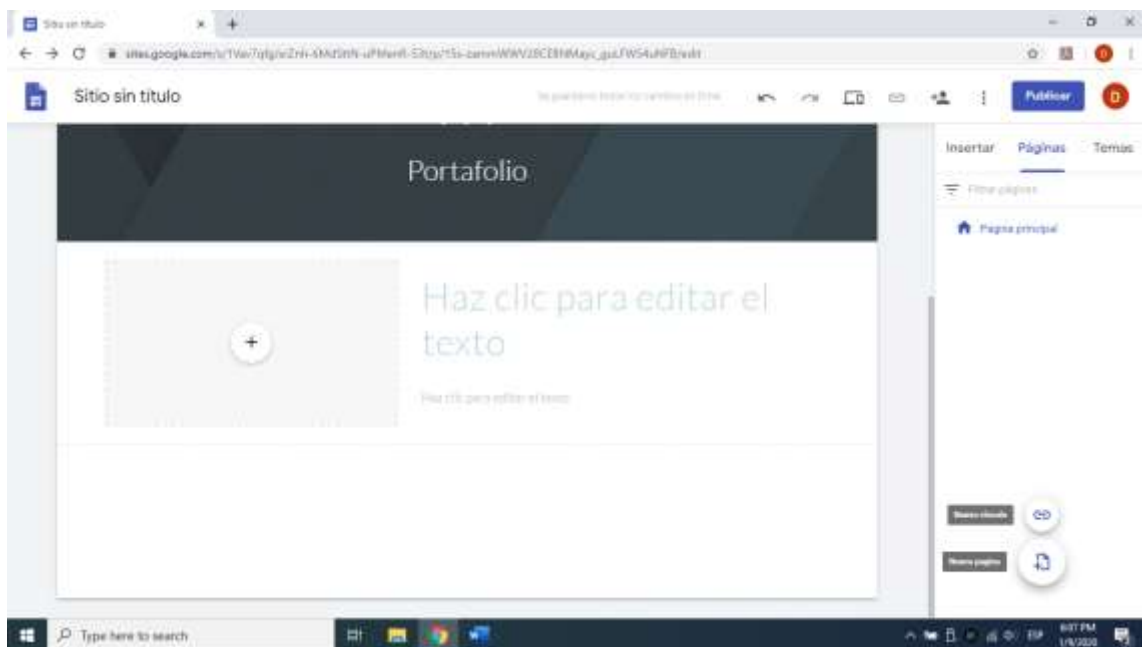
Sitio sin título ×

sites.google.com/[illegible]/edit

Sitio sin titulo

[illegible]

Publicar

D

Portafolio

Insertar Páginas Temas

Filtrar páginas

Página principal

Haz clic para editar el texto

Haz clic para editar el texto

Nuevo vínculo

Nueva página

Type here to search

ESP

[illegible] PM
1/9/2020